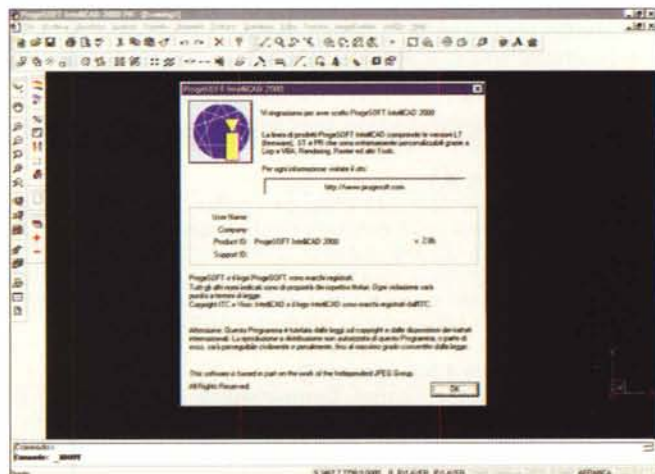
ProgeSOFT IntelliCAD 2000 PRO - [Drawing1]

ProgeSOFT IntelliCAD 2000

Vi ringraziamo per aver scelto ProgeSOFT IntelliCAD 2000

La linea di prodotti ProgeSOFT IntelliCAD comprende le versioni LT (freeware), ST e PR che sono ulteriormente personalizzabili grazie a Lisp e VBA, Rendering, Raster ed altri Tools.

Per ogni informazione visitate il sito:

http://www.progesoft.com

User Name:
Company:
Product ID: ProgeSOFT IntelliCAD 2000
Support ID:

ProgeSOFT e il logo ProgeSOFT sono marchi registrati.
Tutti gli altri nomi indicati sono di proprietà dei rispettivi titolari. Ogni violazione sarà punita a termini di legge.
Copyright ITC e Visio. IntelliCAD e il logo IntelliCAD sono marchi registrati dell'ITC.

Attenzione: Questo Programma è tutelato dalle leggi sul copyright e dalle disposizioni dei trattati internazionali. La riproduzione o distribuzione non autorizzata di questo Programma, o parte di esso, sarà perseguibile civilmente e penalmente, fino al massimo grado consentito dalla legge.

This software is based in part on the work of the Independent JPEG Group.
All Rights Reserved.

OK

Command:
Command: _about